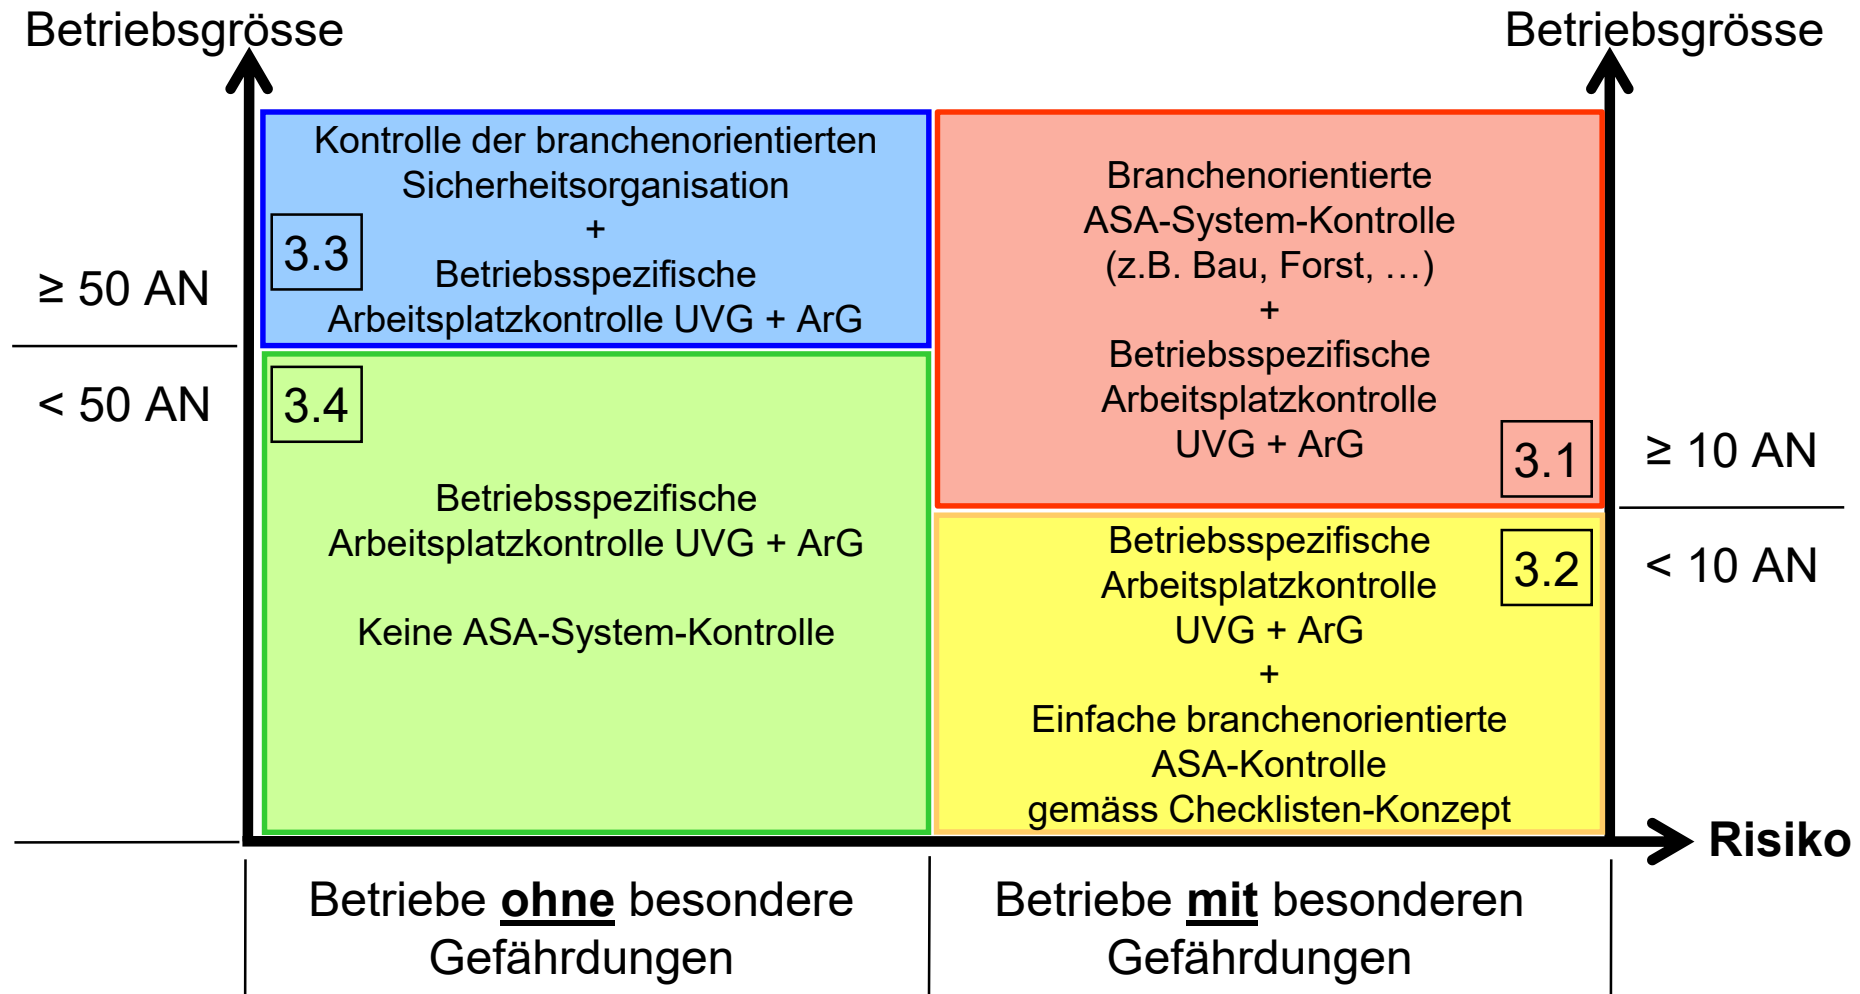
Betriebsgrösse

Betriebsgrösse

≥ 50 AN

< 50 AN

Kontrolle der branchenorientierten Sicherheitsorganisation
+
Betriebsspezifische Arbeitsplatzkontrolle UVG + ArG

3.3

3.4

Betriebsspezifische Arbeitsplatzkontrolle UVG + ArG

Keine ASA-System-Kontrolle

Branchenorientierte ASA-System-Kontrolle (z.B. Bau, Forst, …)
+
Betriebsspezifische Arbeitsplatzkontrolle UVG + ArG

3.1

≥ 10 AN

< 10 AN

3.2

Betriebsspezifische Arbeitsplatzkontrolle UVG + ArG
+
Einfache branchenorientierte ASA-Kontrolle gemäss Checklisten-Konzept

Risiko

Betriebe **ohne** besondere Gefährdungen

Betriebe **mit** besonderen Gefährdungen